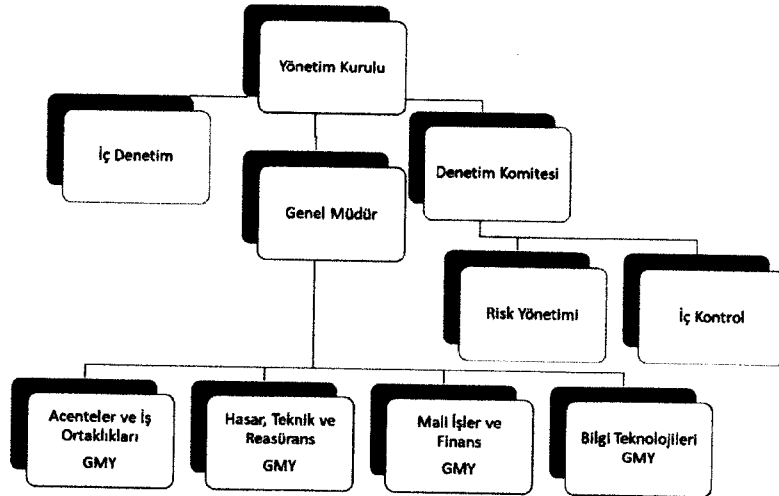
Yönetim Kurulu

İç Denetim

Denetim Komitesi

Genel Müdür

Risk Yönetimi

İç Kontrol

Acenteler ve İş Ortaklıkları GMY

Hasar, Teknik ve Reasürans GMY

Mali İşler ve Finans GMY

Bilgi Teknolojileri GMY